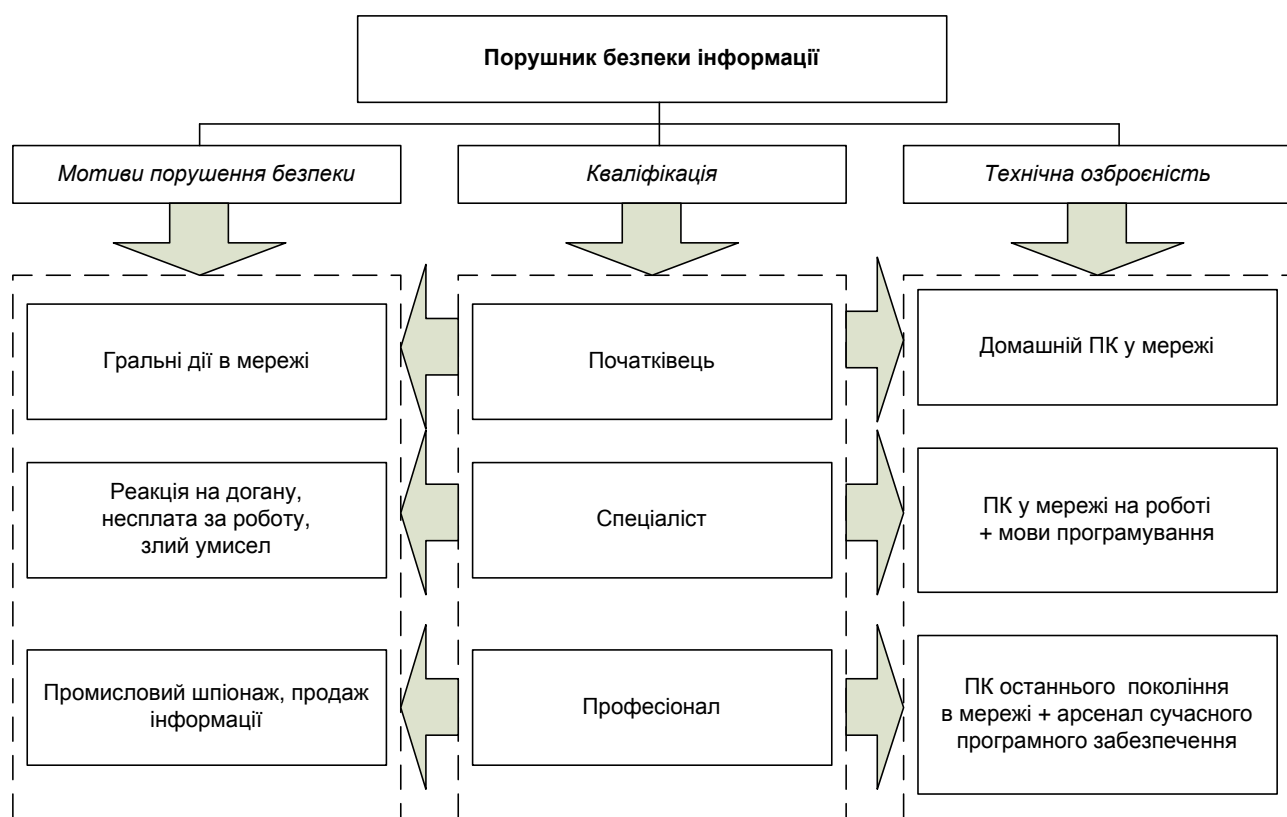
Порушник безпеки інформації

Мотиви порушення безпеки

Кваліфікація

Технічна озброєність

Гральні дії в мережі

Початківець

Домашній ПК у мережі

Реакція на догану, несплата за роботу, злий умисел

Спеціаліст

ПК у мережі на роботі + мови програмування

Промисловий шпіонаж, продаж інформації

Професіонал

ПК останнього покоління в мережі + арсенал сучасного програмного забезпечення